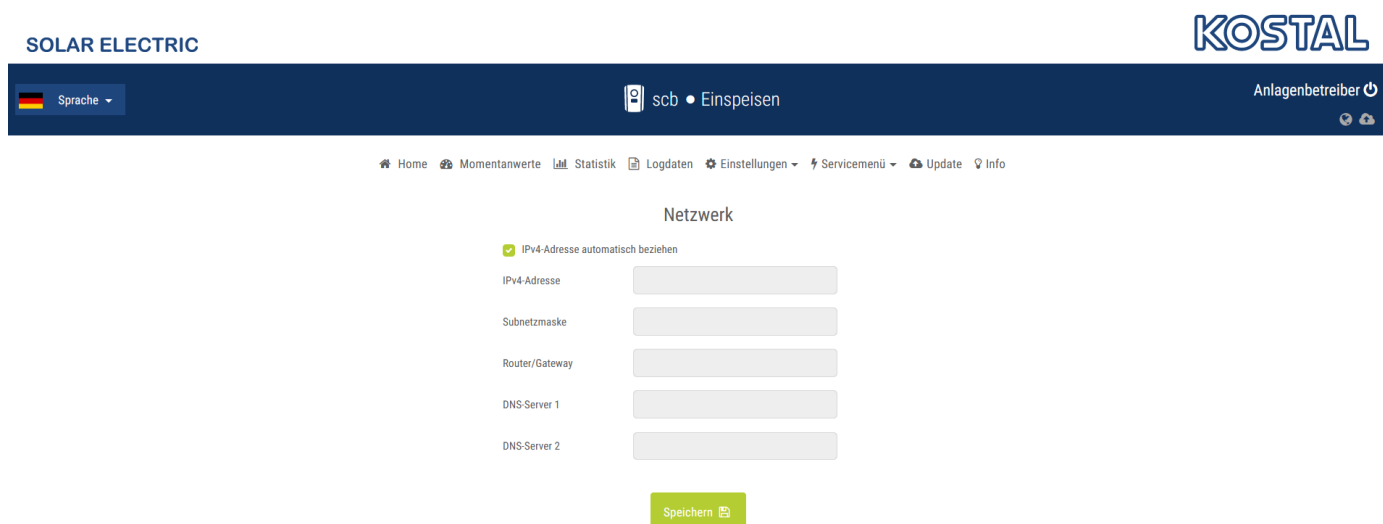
SOLAR ELECTRIC

KOSTAL

Sprache

scb • Einspeisen

Anlagenbetreiber

Home Momentanwerte Statistik Logdaten Einstellungen Servicemenü Update Info

Netzwerk

IPv4-Adresse automatisch beziehen

IPv4-Adresse

Subnetzmaske

Router/Gateway

DNS-Server 1

DNS-Server 2

Speichern